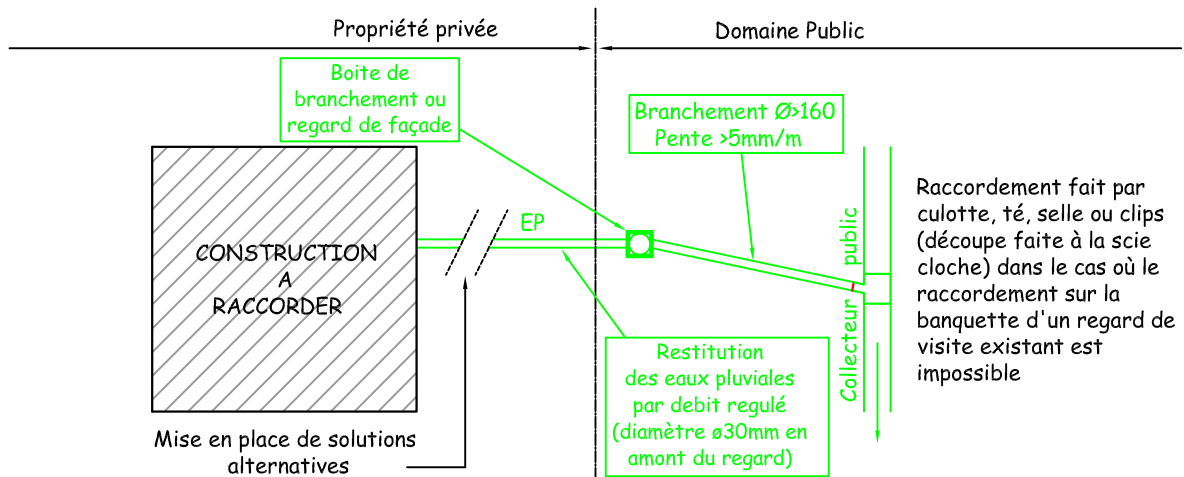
Propriété privée

Domaine Public

Boite de branchement ou regard de façade

Branchement Ø>160
Pente >5mm/m

Raccordement fait par culotte, té, selle ou clips (découpe faite à la scie cloche) dans le cas où le raccordement sur la banquette d'un regard de visite existant est impossible

CONSTRUCTION
A
RACCORDER

EP

Collecteur public

Restitution des eaux pluviales par debit regulé (diamètre ø30mm en amont du regard)

Mise en place de solutions alternatives